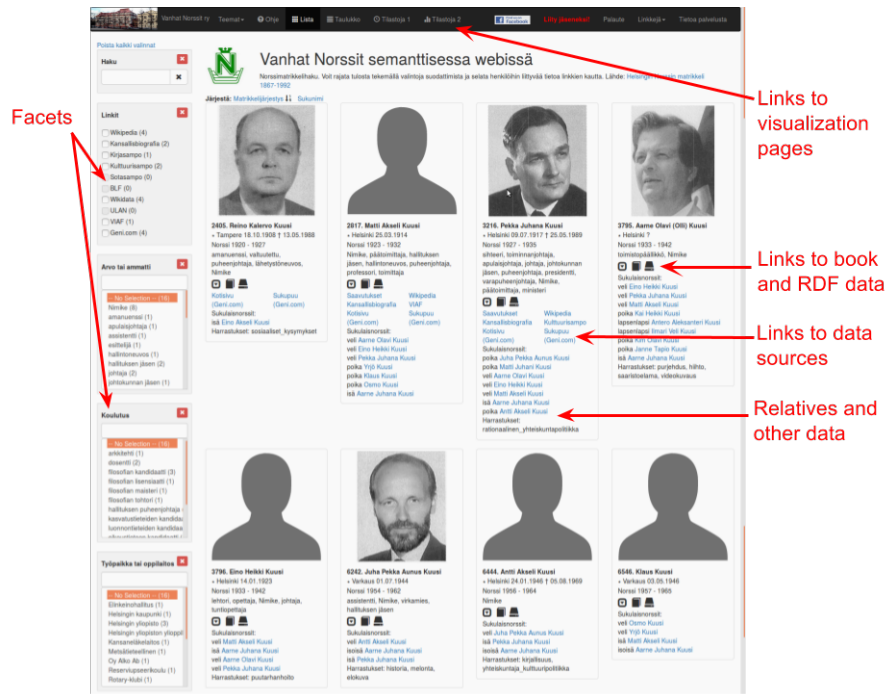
Vanhat Norssit ry Teemat▾ Ohje Lista Taulukko Tilastoja 1 Tilastoja 2 Facebook Liity jäseneksi! Palaute Linkkejä▾ Tietoa palvelusta

Poista kaikki valinnat

Haku

Linkit
Wikipedia (4)
Kansallisbiografia (2)
Kirjasampo (1)
Kulttuurisampo (2)
Sotasampo (0)
BLF (0)
Wikidata (4)
ULAN (0)
VIAF (1)
Geni.com (4)

Arvo tai ammatti
-- No Selection -- (16)
Nimike (6)
amanuenssi (1)
apulaisjohtaja (1)
assistentti (1)
esittelijä (1)
hallintoneuvos (1)
hallituksen jäsen (2)
johtaja (2)
johtokunnan jäsen (1)

Koulutus
-- No Selection -- (16)
arkkiehti (1)
dosentti (2)
filosofian kandidaatti (3)
filosofian lisensiaatti (1)
filosofian maisteri (1)
filosofian tohtori (1)
hallituksen puheenjohtaja
kasvatustieteiden kandidaa
luonnontieteiden kandidaa

Työpaikka tai oppilaitos
-- No Selection -- (16)
Elinkeinohallitus (1)
Helsingin kaupunki (1)
Helsingin yliopisto (3)
Helsingin yliopiston ylioppil
Kansaneläkelaitos (1)
Metsätieteellinen (1)
Oy Alko Ab (1)
Reserviupseerikoulu (1)
Rotary-klubi (1)

Vanhat Norssit semanttisessa webissä

Norssimatrikkelihaku. Voit rajata tulosta tekemällä valintoja suodattimista ja selata henkilöihin liittyvää tietoa linkkien kautta. Lähde: Helsingin norssin matrikkeli 1867-1992

Järjestä: Matrikkelijärjestys Sukunimi

2405. Reino Kalervo Kuusi
* Tampere 18.10.1908 † 13.05.1988
Norssi 1920 - 1927
amanuenssi, valtuutettu, puheenjohtaja, lähetystöneuvos, Nimike
Kotisivu (Geni.com) Sukupuu (Geni.com)
Sukulaisnorssit:
isä Eino Akseli Kuusi
Harrastukset: sosiaaliset_kysymykset

2817. Matti Akseli Kuusi
* Helsinki 25.03.1914
Norssi 1923 - 1932
Nimike, päätoimittaja, hallituksen jäsen, hallintoneuvos, puheenjohtaja, professori, toimittaja
Saavutukset Kansallisbiografia Kotisivu (Geni.com) Wikipedia VIAF Sukupuu (Geni.com)
Sukulaisnorssit:
veli Aarne Olavi Kuusi
veli Eino Heikki Kuusi
veli Pekka Juhana Kuusi
poika Yrjö Kuusi
poika Klaus Kuusi
poika Osmo Kuusi
isä Aarne Juhana Kuusi

3216. Pekka Juhana Kuusi
* Helsinki 09.07.1917 † 25.05.1989
Norssi 1927 - 1935
sihteeri, toiminnanjohtaja, apulaisjohtaja, johtaja, johtokunnan jäsen, puheenjohtaja, presidentti, varapuheenjohtaja, Nimike, päätoimittaja, ministeri
Saavutukset Kansallisbiografia Kotisivu Wikipedia Kulttuurisampo Sukupuu (Geni.com)
Sukulaisnorssit:
poika Juha Pekka Aunus Kuusi
poika Matti Juhani Kuusi
veli Aarne Olavi Kuusi
veli Eino Heikki Kuusi
veli Matti Akseli Kuusi
isä Aarne Juhana Kuusi
poika Antti Akseli Kuusi
Harrastukset: rationaalinen_yhteiskuntapolitiikka

3795. Aarne Olavi (Olli) Kuusi
* Helsinki ?
Norssi 1933 - 1942
toimistopäällikkö, Nimike
Sukulaisnorssit:
veli Eino Heikki Kuusi
veli Pekka Juhana Kuusi
veli Matti Akseli Kuusi
poika Kai Heikki Kuusi
lapsenlapsi Antero Aleksanteri Kuusi
lapsenlapsi Ilmari Veli Kuusi
poika Kim Olavi Kuusi
poika Janne Tapio Kuusi
isä Aarne Juhana Kuusi
Harrastukset: purjehdus, hiihto, saaristoelama, videokuvaus

3796. Eino Heikki Kuusi
* Helsinki 14.01.1923
Norssi 1933 - 1942
lehtori, opettaja, Nimike, johtaja, tuntiopettaja
Sukulaisnorssit:
veli Matti Akseli Kuusi
isä Aarne Juhana Kuusi
veli Aarne Olavi Kuusi
veli Pekka Juhana Kuusi
Harrastukset: puutarhanhoito

6242. Juha Pekka Aunus Kuusi
* Verkaus 01.07.1944
Norssi 1954 - 1962
assistentti, Nimike, virkamies, hallituksen jäsen
Sukulaisnorssit:
veli Antti Akseli Kuusi
isoisä Aarne Juhana Kuusi
isä Pekka Juhana Kuusi
Harrastukset: historia, melonta, elokuva

6444. Antti Akseli Kuusi
* Helsinki 24.01.1946 † 05.08.1969
Norssi 1956 - 1964
Nimike
Sukulaisnorssit:
veli Juha Pekka Aunus Kuusi
isä Pekka Juhana Kuusi
isoisä Aarne Juhana Kuusi
Harrastukset: kirjallisuus, yhteiskuntaja_kulttuuripolitiikka

6546. Klaus Kuusi
* Verkaus 03.05.1946
Norssi 1957 - 1965
Sukulaisnorssit:
veli Osmo Kuusi
veli Yrjö Kuusi
isä Matti Akseli Kuusi
isoisä Aarne Juhana Kuusi

Facets

Links to visualization pages

Links to book and RDF data

Links to data sources

Relatives and other data